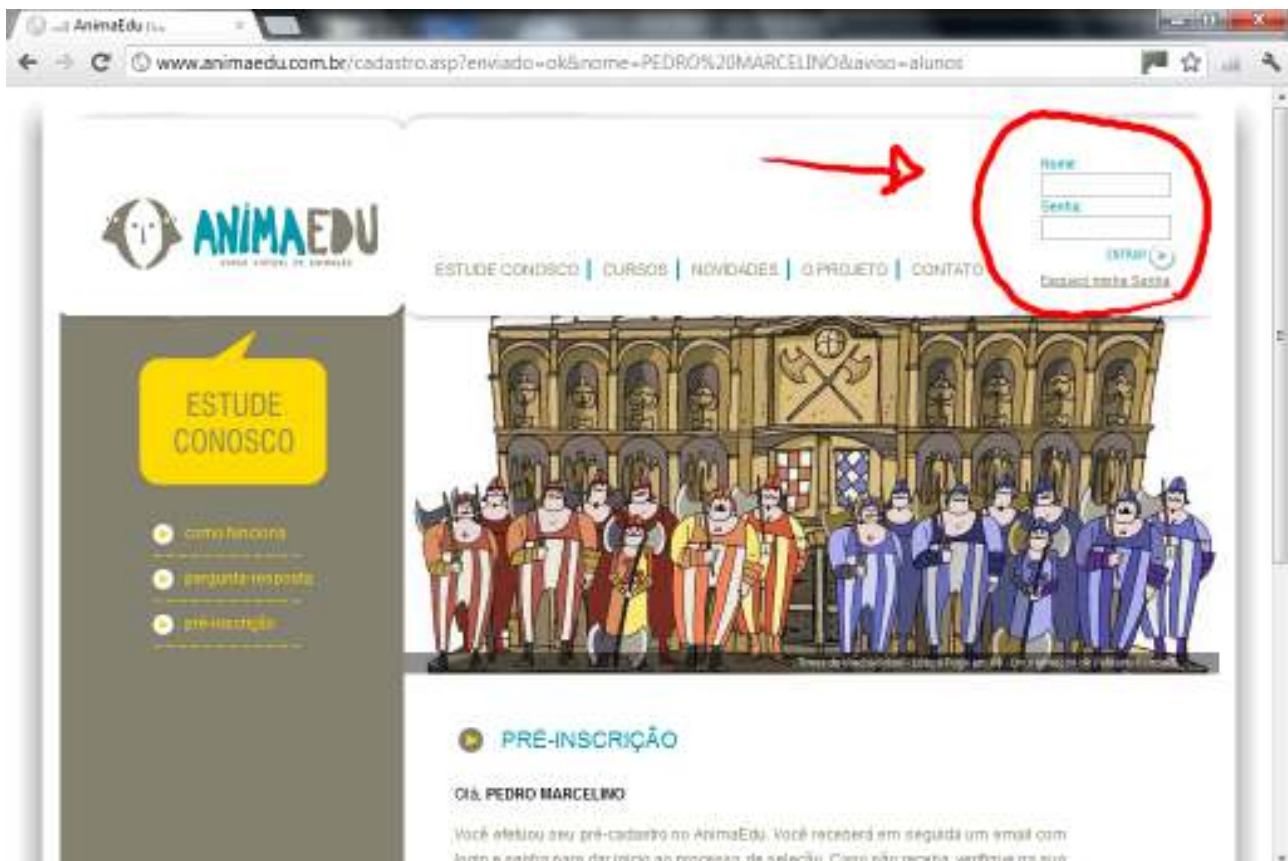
AnimaEdu

www.animaedu.com.br/cadastro.asp?enviado=ok&nome=PEDRO%20MARCELINO&aviso=alunos

ANIMAEDU
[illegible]

Nome
Senha
entrar
Esqueci minha Senha

ESTUDE CONOSCO | CURSOS | NOVIDADES | O PROJETO | CONTATO

ESTUDE CONOSCO

como funciona
pergunta-resposta
pré-inscrição

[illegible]

PRÉ-INSCRIÇÃO

Olá, PEDRO MARCELINO

Você efetuou seu pré-cadastro no AnimaEdu. Você receberá em seguida um email com login e senha para dar início ao processo de seleção. Caso não receba, verifique na sua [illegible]